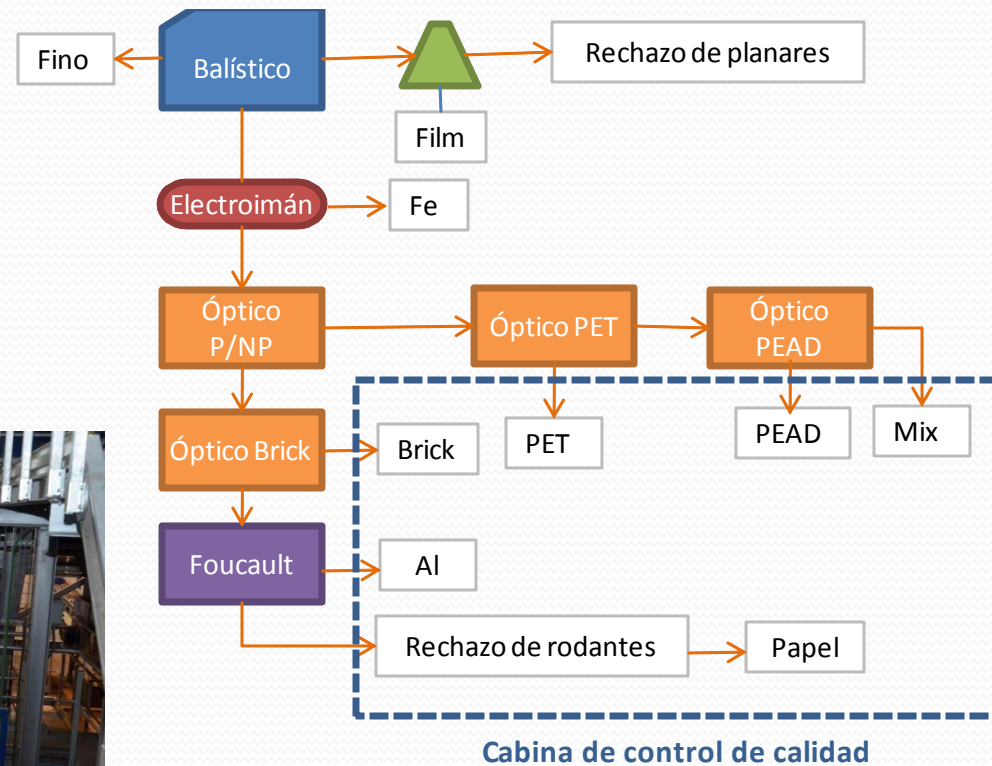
Fino

Balístico

Film

Rechazo de planares

Electroimán

Fe

Óptico P/NP

Óptico PET

Óptico PEAD

Óptico Brick

Brick

PET

PEAD

Mix

Foucault

Al

Rechazo de rodantes

Papel

Cabina de control de calidad